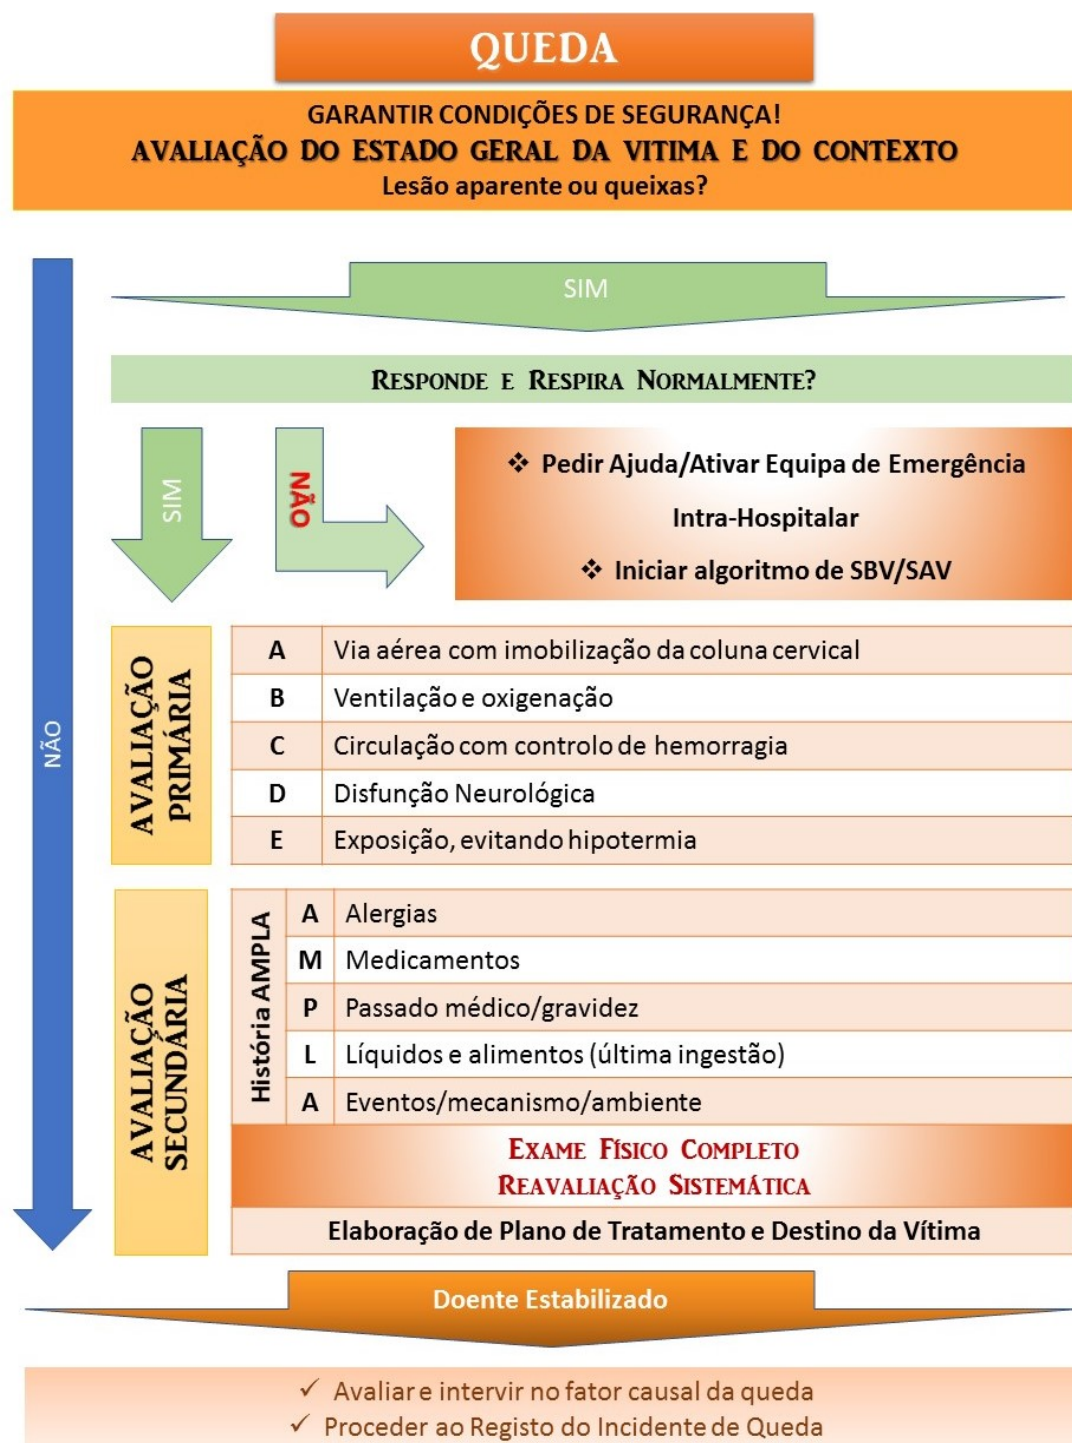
QUEDA

GARANTIR CONDIÇÕES DE SEGURANÇA!
AVALIAÇÃO DO ESTADO GERAL DA VITIMA E DO CONTEXTO
Lesão aparente ou queixas?

NÃO

SIM

RESPONDE E RESPIRA NORMALMENTE?

SIM

NÃO

❖ Pedir Ajuda/Ativar Equipa de Emergência Intra-Hospitalar
❖ Iniciar algoritmo de SBV/SAV

AVALIAÇÃO PRIMÁRIA

| A | Via aérea com imobilização da coluna cervical |
|---|---|
| B | Ventilação e oxigenação |
| C | Circulação com controlo de hemorragia |
| D | Disfunção Neurológica |
| E | Exposição, evitando hipotermia |

AVALIAÇÃO SECUNDÁRIA

História AMPLA

| A | Alergias |
|---|---|
| M | Medicamentos |
| P | Passado médico/gravidez |
| L | Líquidos e alimentos (última ingestão) |
| A | Eventos/mecanismo/ambiente |

EXAME FÍSICO COMPLETO
REAVALIAÇÃO SISTEMÁTICA

Elaboração de Plano de Tratamento e Destino da Vítima

Doente Estabilizado

✓ Avaliar e intervir no fator causal da queda
✓ Proceder ao Registo do Incidente de Queda